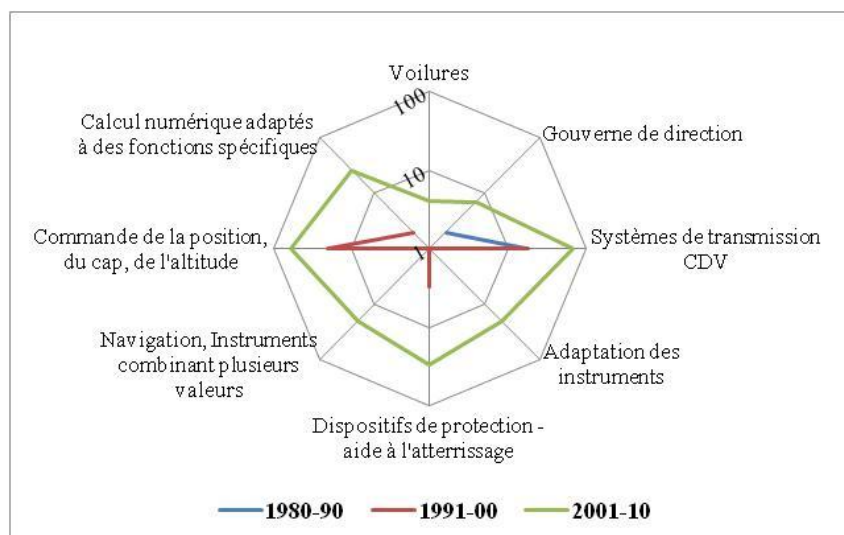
Voilures

100

10

1

Gouverne de direction

Systèmes de transmission CDV

Adaptation des instruments

Dispositifs de protection - aide à l'atterrissage

Navigation, Instruments combinant plusieurs valeurs

Commande de la position, du cap, de l'altitude

Calcul numérique adaptés à des fonctions spécifiques

1980-90
1991-00
2001-10